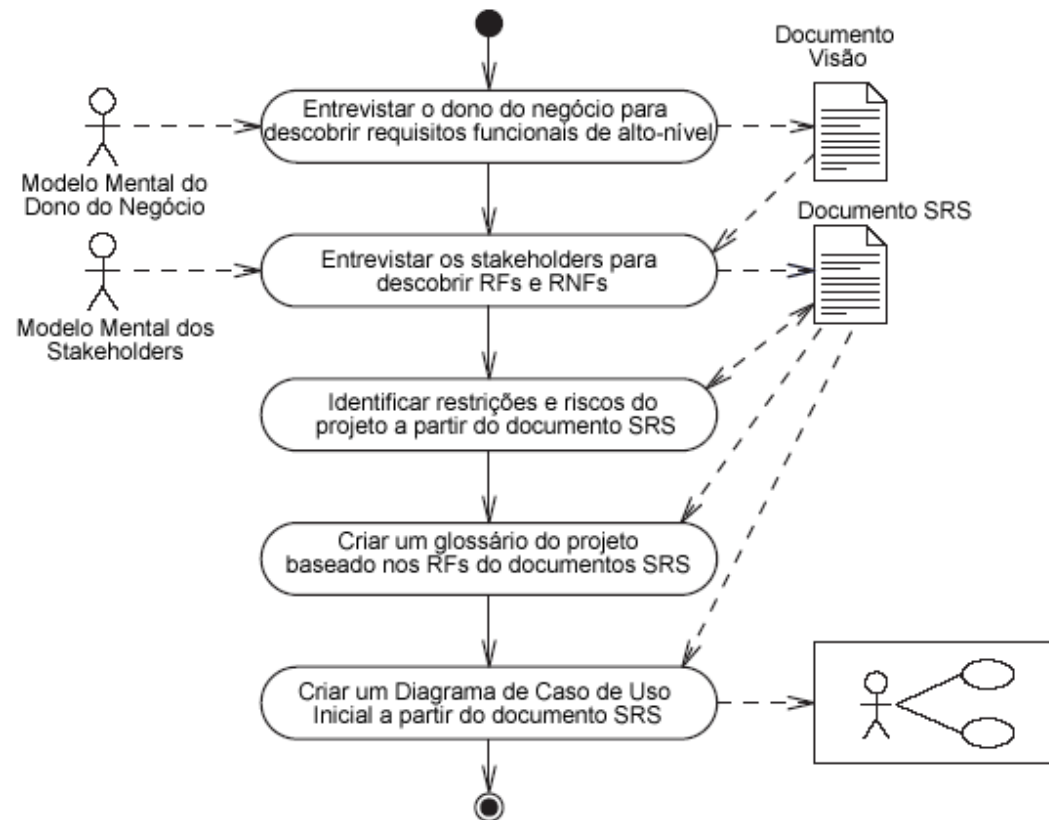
Documento Visão

Modelo Mental do Dono do Negócio

Entrevistar o dono do negócio para descobrir requisitos funcionais de alto-nível

Documento SRS

Modelo Mental dos Stakeholders

Entrevistar os stakeholders para descobrir RFs e RNFs

Identificar restrições e riscos do projeto a partir do documento SRS

Criar um glossário do projeto baseado nos RFs do documentos SRS

Criar um Diagrama de Caso de Uso Inicial a partir do documento SRS